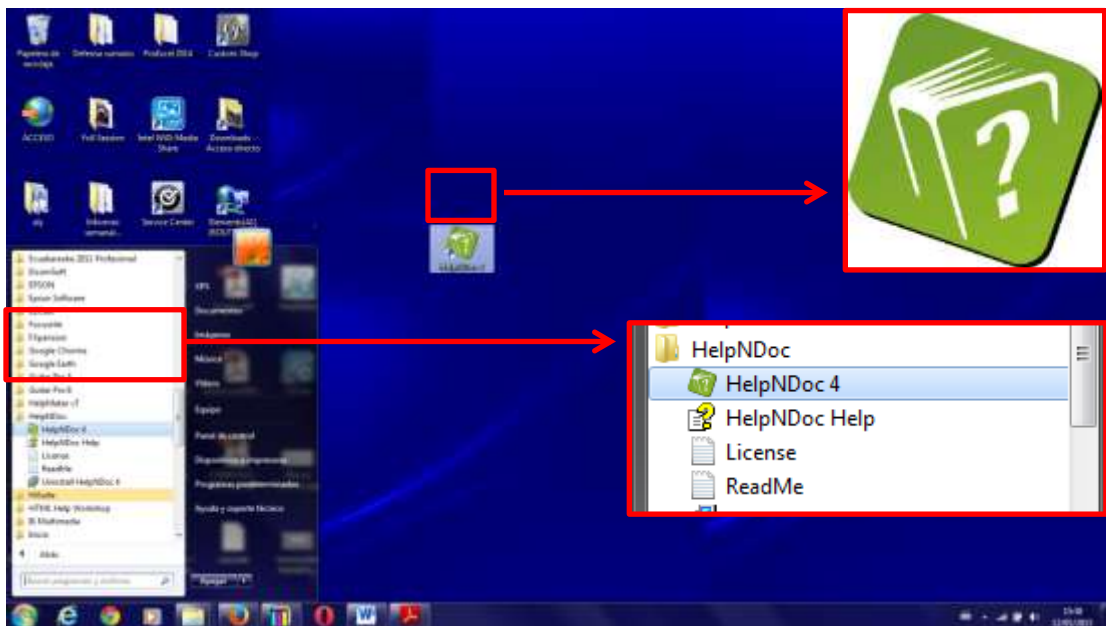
Papelera de reciclaje
Defensa sumario
Proforcel 2014
Custom Shop

ACCESO
Full Session
Intel WiDi Media Share
Downloads - Acceso directo

Informes semanal...
Service Center

HelpNDoc 4

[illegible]
EPSON
Epson Software
Foxconn
FSpecsion
Google Chrome
Google Earth
Guitar Pro 6
HelpMaker v7
HelpNDoc
HelpNDoc 4
HelpNDoc Help
License
ReadMe
Uninstall HelpNDoc 4
HHSuite
HTML Help Workshop
IK Multimedia
Inicio
Atrás
Buscar programas y archivos

Documentos
Imágenes
Música
Vídeos
Equipo
Panel de control
Dispositivos e impresoras
Programas predeterminados
Ayuda y soporte técnico
Apagar

HelpNDoc
HelpNDoc 4
HelpNDoc Help
License
ReadMe